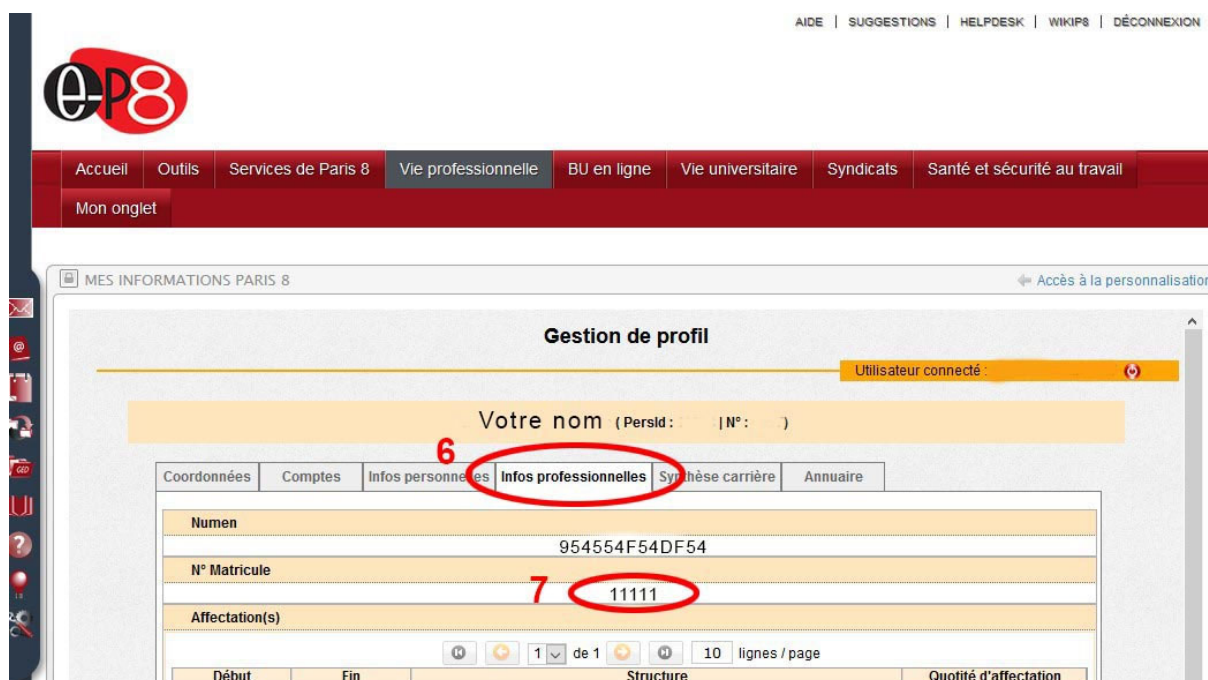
AIDE | SUGGESTIONS | HELPDESK | WIKIP8 | DÉCONNEXION

e-P8

Accueil Outils Services de Paris 8 Vie professionnelle BU en ligne Vie universitaire Syndicats Santé et sécurité au travail
Mon onglet

MES INFORMATIONS PARIS 8

Accès à la personnalisation

Gestion de profil

Utilisateur connecté :

Votre nom (PersId : | N° : )

6

Coordonnées Comptes Infos personnelles Infos professionnelles Synthèse carrière Annuaire

Numen
954554F54DF54
N° Matricule
7
11111
Affectation(s)

1 de 1 10 lignes / page

| Début | Fin | Structure | Quotité d'affectation |
|---|---|---|---|